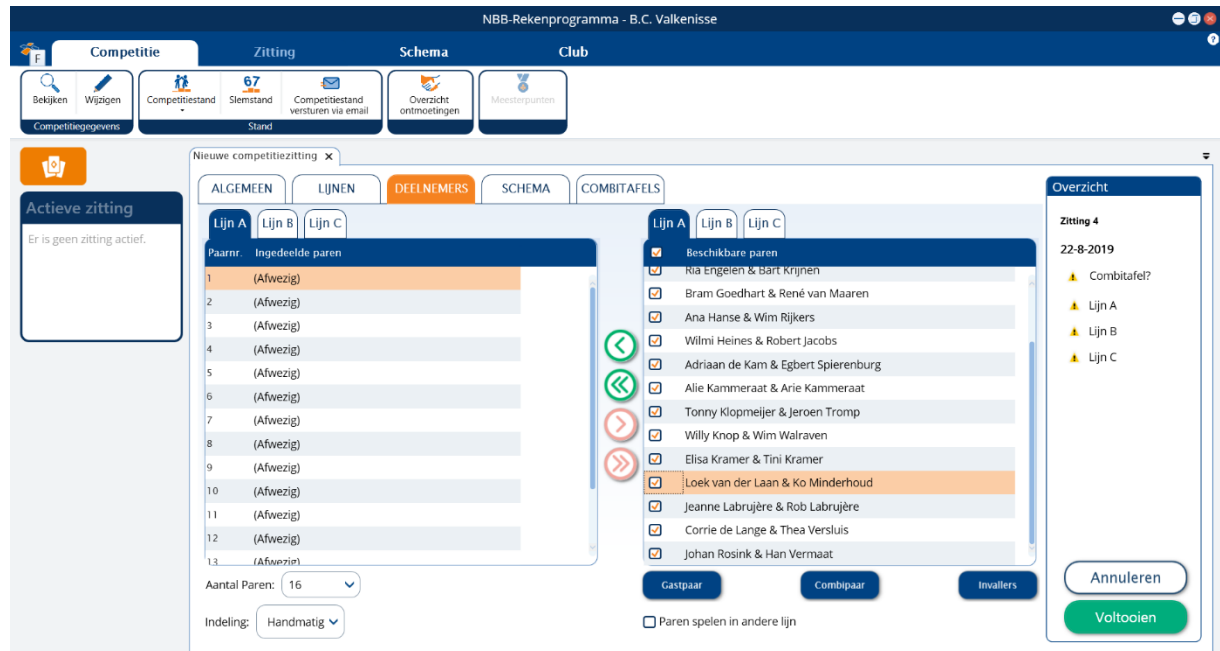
NBB-Rekenprogramma - B.C. Valkenisse

F
Competitie
Zitting
Schema
Club

Bekijken
Wijzigen
Competitiegegevens
Competitiestand
Slemstand
Competitiestand versturen via email
Stand
Overzicht ontmoetingen
Meesterpunten

Actieve zitting
Er is geen zitting actief.

Nieuwe competitiezitting ×

ALGEMEEN
LIJNEN
DEELNEMERS
SCHEMA
COMBITAFELS

Lijn A
Lijn B
Lijn C

| Paarnr. | Ingedeelde paren |
|---|---|
| 1 | (Afwezig) |
| 2 | (Afwezig) |
| 3 | (Afwezig) |
| 4 | (Afwezig) |
| 5 | (Afwezig) |
| 6 | (Afwezig) |
| 7 | (Afwezig) |
| 8 | (Afwezig) |
| 9 | (Afwezig) |
| 10 | (Afwezig) |
| 11 | (Afwezig) |
| 12 | (Afwezig) |
| 13 | (Afwezig) |

Aantal Paren: 16
Indeling: Handmatig

Lijn A
Lijn B
Lijn C

Beschikbare paren
Ria Engelen & Bart Krijnen
Bram Goedhart & René van Maaren
Ana Hanse & Wim Rijkers
Wilmi Heines & Robert Jacobs
Adriaan de Kam & Egbert Spierenburg
Alie Kammeraat & Arie Kammeraat
Tonny Klopmeijer & Jeroen Tromp
Willy Knop & Wim Walraven
Elisa Kramer & Tini Kramer
Loek van der Laan & Ko Minderhoud
Jeanne Labrujère & Rob Labrujère
Corrie de Lange & Thea Versluis
Johan Rosink & Han Vermaat

Gastpaar
Combipaar
Invallers

Paren spelen in andere lijn

Overzicht
Zitting 4
22-8-2019
Combitafel?
Lijn A
Lijn B
Lijn C

Annuleren
Voltooien